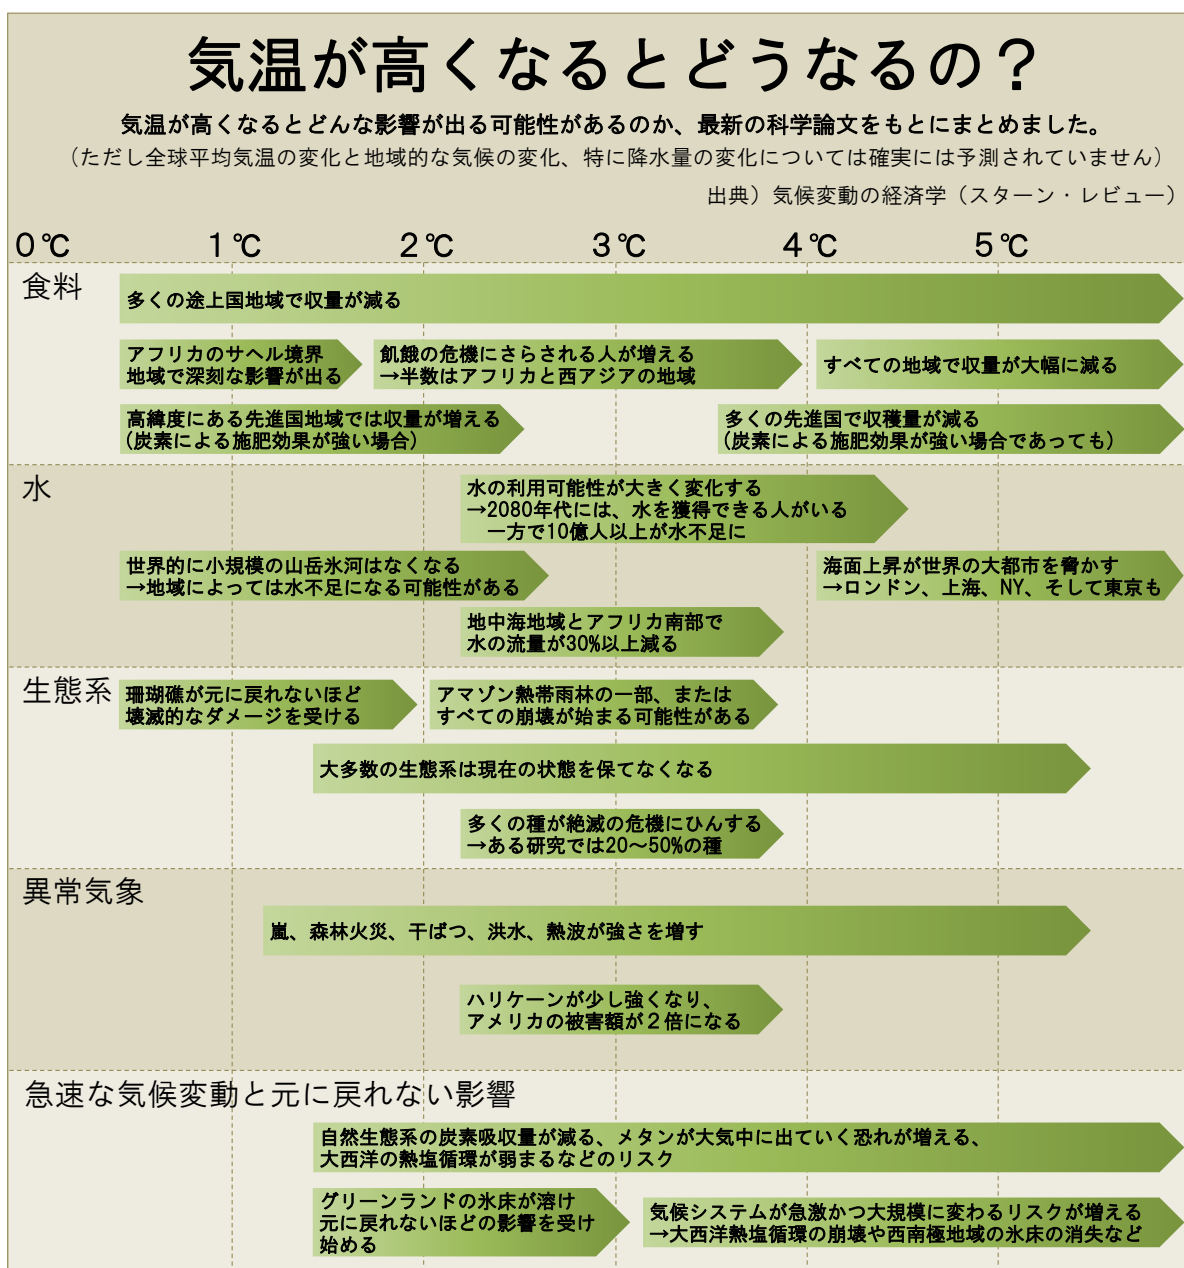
気温が高くなるとどうなるの？

気温が高くなるとどんな影響が出る可能性があるのか、最新の科学論文をもとにまとめました。
（ただし全球平均気温の変化と地域的な気候の変化、特に降水量の変化については確実には予測されていません）

出典）気候変動の経済学（スターン・レビュー）

0℃ 1℃ 2℃ 3℃ 4℃ 5℃

食料

多くの途上国地域で収量が減る

アフリカのサヘル境界地域で深刻な影響が出る

飢餓の危機にさらされる人が増える
→半数はアフリカと西アジアの地域

すべての地域で収量が大幅に減る

高緯度にある先進国地域では収量が増える
（炭素による施肥効果が強い場合）

多くの先進国で収穫量が減る
（炭素による施肥効果が強い場合であっても）

水

水の利用可能性が大きく変化する
→2080年代には、水を獲得できる人がいる
一方で10億人以上が水不足に

世界的に小規模の山岳氷河はなくなる
→地域によっては水不足になる可能性がある

海面上昇が世界の大都市を脅かす
→ロンドン、上海、NY、そして東京も

地中海地域とアフリカ南部で
水の流量が30%以上減る

生態系

珊瑚礁が元に戻れないほど壊滅的なダメージを受ける

アマゾン熱帯雨林の一部、または
すべての崩壊が始まる可能性がある

大多数の生態系は現在の状態を保てなくなる

多くの種が絶滅の危機にひんする
→ある研究では20〜50%の種

異常気象

嵐、森林火災、干ばつ、洪水、熱波が強さを増す

ハリケーンが少し強くなり、
アメリカの被害額が２倍になる

急速な気候変動と元に戻れない影響

自然生態系の炭素吸収量が減る、メタンが大気中に出ていく恐れが増える、
大西洋の熱塩循環が弱まるなどのリスク

グリーンランドの氷床が溶け
元に戻れないほどの影響を受け
始める

気候システムが急激かつ大規模に変わるリスクが増える
→大西洋熱塩循環の崩壊や西南極地域の氷床の消失など